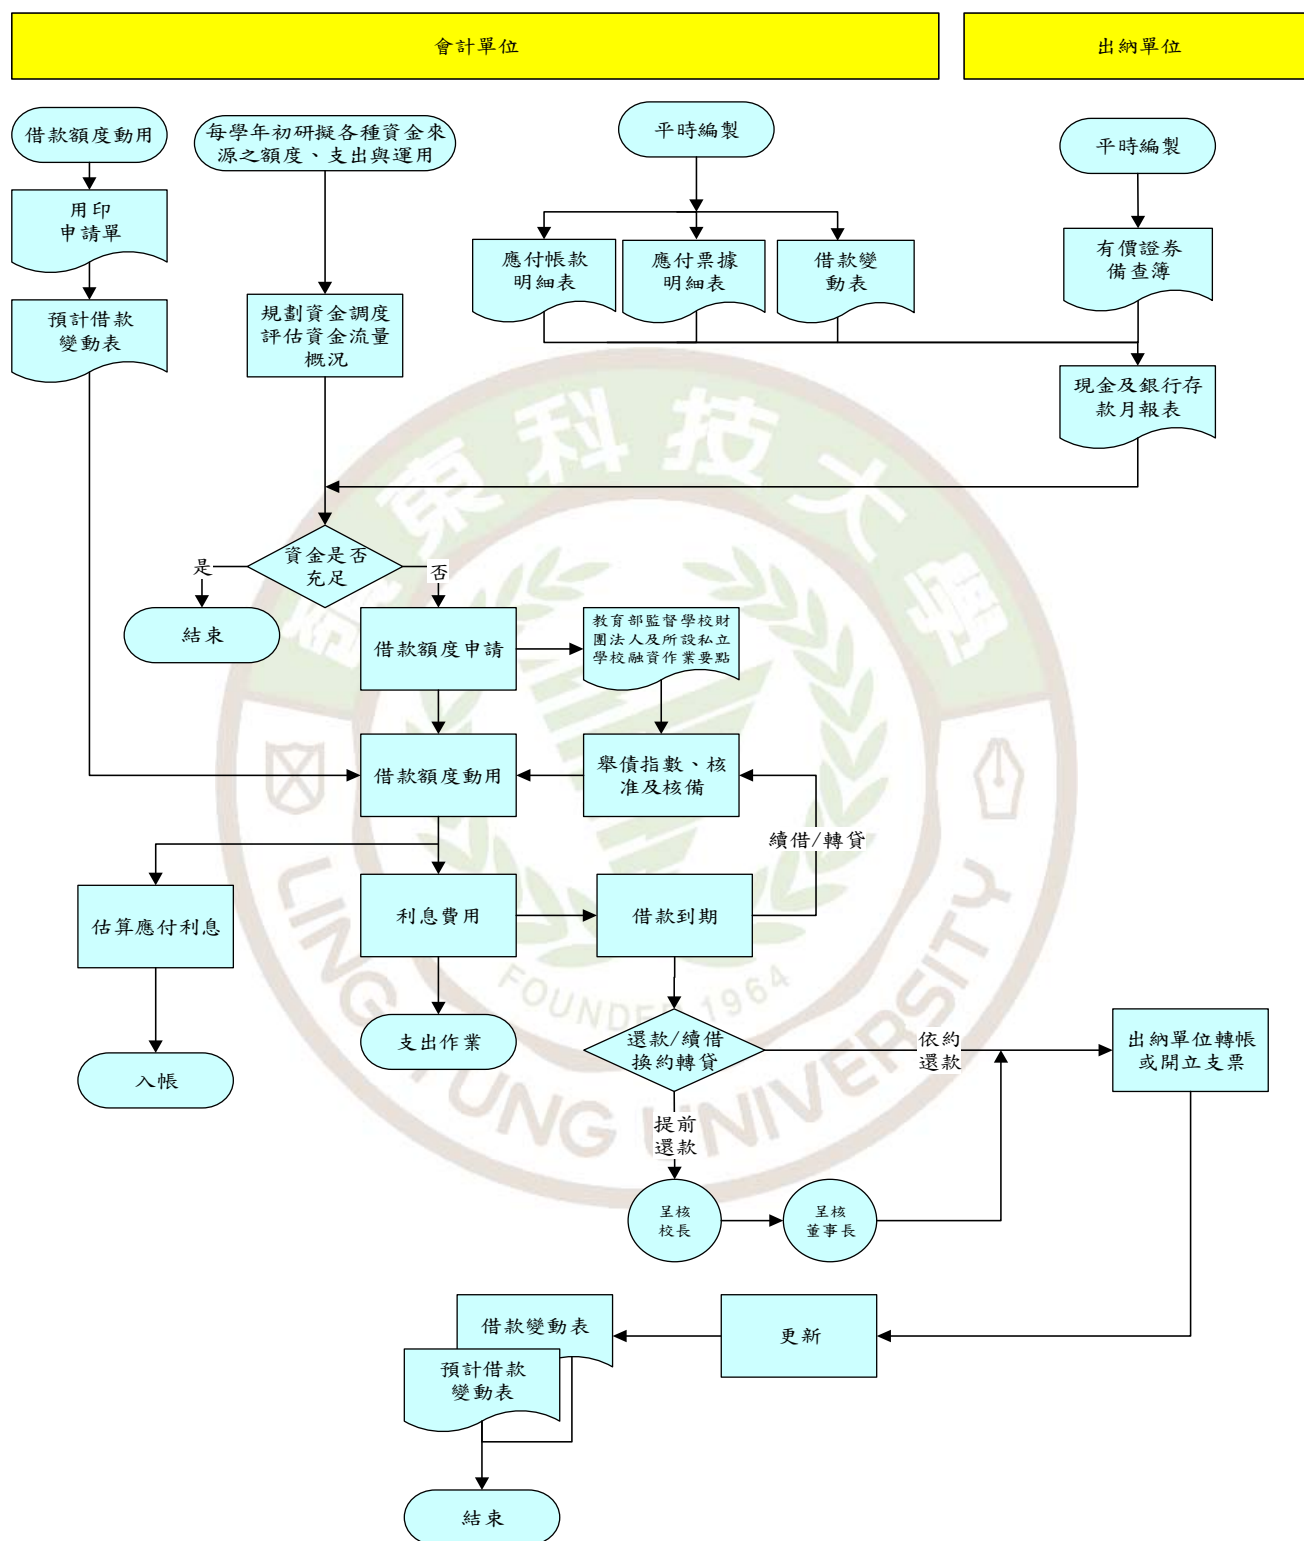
會計單位

出納單位

借款額度動用

每學年初研擬各種資金來源之額度、支出與運用

平時編製

平時編製

用印申請單

應付帳款明細表

應付票據明細表

借款變動表

有價證券備查簿

預計借款變動表

規劃資金調度評估資金流量概況

現金及銀行存款月報表

資金是否充足

是

否

結束

借款額度申請

教育部監督學校財團法人及所設私立學校融資作業要點

借款額度動用

舉債指數、核准及核備

續借/轉貸

估算應付利息

利息費用

借款到期

入帳

支出作業

還款/續借換約轉貸

依約還款

出納單位轉帳或開立支票

提前還款

呈核校長

呈核董事長

借款變動表

更新

預計借款變動表

結束

LING TUNG UNIVERSITY

FOUNDED 1964